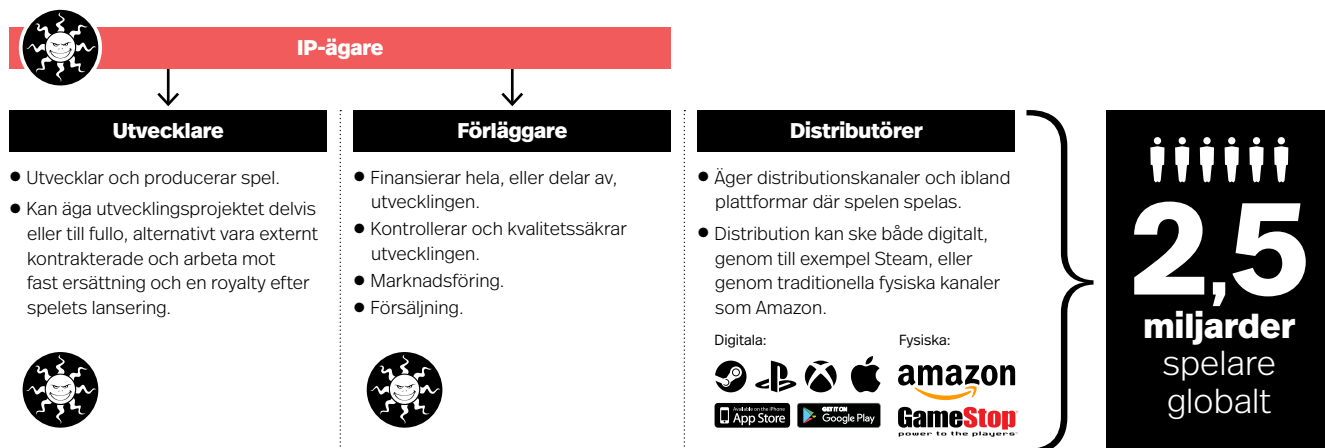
IP-ägare

Utvecklare

- Utvecklar och producerar spel.
- Kan äga utvecklingsprojektet delvis eller till fullo, alternativt vara externt kontrakterade och arbeta mot fast ersättning och en royalty efter spelets lansering.

Förläggare

- Finansierar hela, eller delar av, utvecklingen.
- Kontrollerar och kvalitetssäkrar utvecklingen.
- Marknadsföring.
- Försäljning.

Distributörer

- Äger distributionskanaler och ibland plattformar där spelen spelas.
- Distribution kan ske både digitalt, genom till exempel Steam, eller genom traditionella fysiska kanaler som Amazon.

Digitala:

Available on the iPhone App Store

GET IT ON Google Play

Fysiska:

amazon

GameStop power to the players

2,5 miljarder spelare globalt